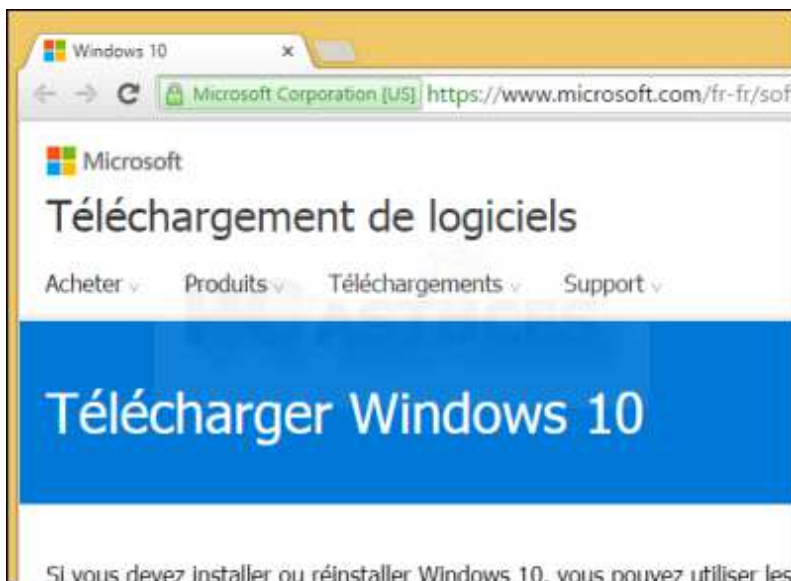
Windows 10 ×

Microsoft Corporation [US] https://www.microsoft.com/fr-fr/sof

Microsoft

Téléchargement de logiciels

Acheter Produits Téléchargements Support

Télécharger Windows 10

Si vous devez installer ou réinstaller Windows 10, vous pouvez utiliser les